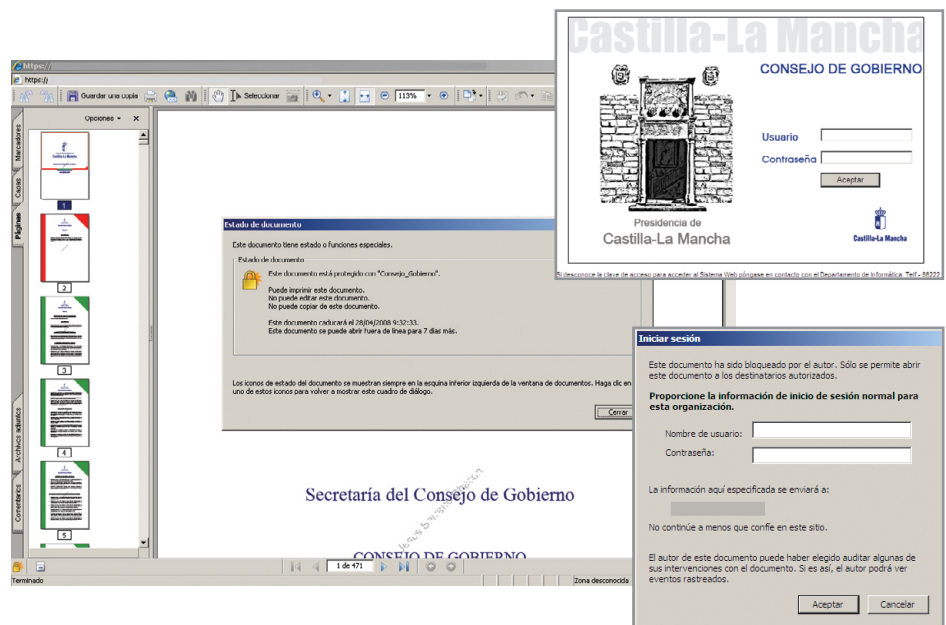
https://

https://

Guardar una copia

Seleccionar

113%

Opciones

Marcadores

Capas

Páginas

Archivos adjuntos

Comentarios

1

2

3

4

5

Estado de documento

Este documento tiene estado o funciones especiales.

Estado de documento

Este documento está protegido con "Consejo_Gobierno".

Puede imprimir este documento.
No puede editar este documento.
No puede copiar de este documento.

Este documento caducará el 28/04/2008 9:32:33.
Este documento se puede abrir fuera de línea para 7 días más.

Los iconos de estado del documento se muestran siempre en la esquina inferior izquierda de la ventana de documentos. Haga clic en uno de estos iconos para volver a mostrar este cuadro de diálogo.

Cerrar

Secretaría del Consejo de Gobierno

CONSEJO DE GOBIERNO

1 de 471

Terminado

Zona desconocida

Castilla-La Mancha

CONSEJO DE GOBIERNO

Usuario

Contraseña

Aceptar

Presidencia de
Castilla-La Mancha

Castilla-La Mancha

Si desconoce la clave de acceso para acceder al Sistema Web póngase en contacto con el Departamento de Informática. Telf.: 88222

Iniciar sesión

Este documento ha sido bloqueado por el autor. Sólo se permite abrir este documento a los destinatarios autorizados.

Proporcione la información de inicio de sesión normal para esta organización.

Nombre de usuario:

Contraseña:

La información aquí especificada se enviará a:

No continúe a menos que confíe en este sitio.

El autor de este documento puede haber elegido auditar algunas de sus intervenciones con el documento. Si es así, el autor podrá ver eventos rastreados.

Aceptar

Cancelar